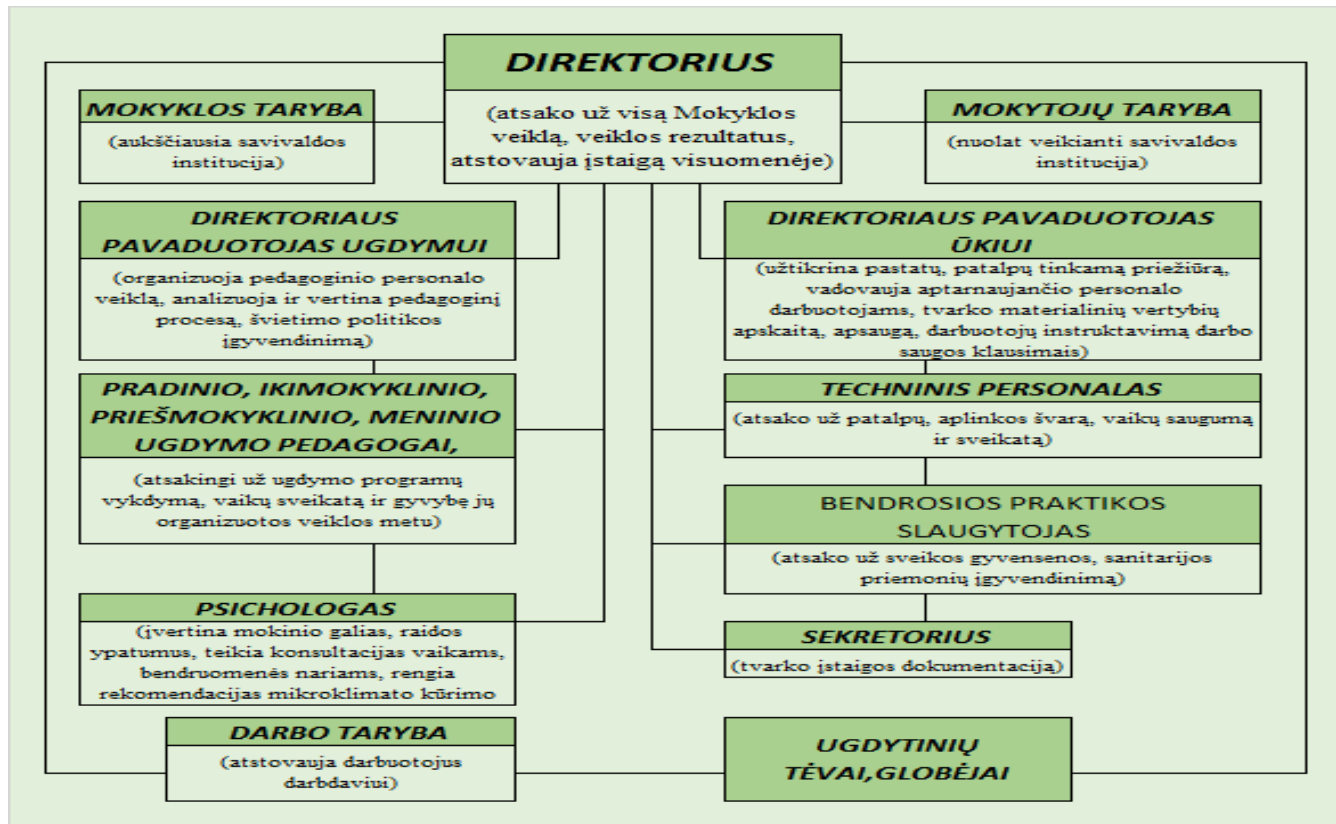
DIREKTORIUS

(atsako už visą Mokyklos veiklą, veiklos rezultatus, atstovauja įstaigą visuomenėje)

MOKYKLOS TARYBA

(aukščiausia savivaldos institucija)

MOKYTOJŲ TARYBA

(nuolat veikianti savivaldos institucija)

DIREKTORIAUS PAVADUOTOJAS UGDYMUI

(organizuoja pedagoginio personalo veiklą, analizuoja ir vertina pedagoginį procesą, švietimo politikos įgyvendinimą)

DIREKTORIAUS PAVADUOTOJAS ŪKIUI

(užtikrina pastatų, patalpų tinkamą priežiūrą, vadovauja aptarnaujančio personalo darbuotojams, tvarko materialinių vertybių apskaitą, apsaugą, darbuotojų instruktavimą darbo saugos klausimais)

PRADINIO, IKIMOKYKLINIO, PRIEŠMOKYKLINIO, MENINIO UGDYMO PEDAGOGAI,

(atsakingi už ugdymo programų vykdymą, vaikų sveikatą ir gyvybę jų organizuotos veiklos metu)

TECHNINIS PERSONALAS

(atsako už patalpų, aplinkos švarą, vaikų saugumą ir sveikatą)

BENDROSIOS PRAKTIKOS SLAUGYTOJAS

(atsako už sveikos gyvensenos, sanitarijos priemonių įgyvendinimą)

PSICHOLOGAS

(įvertina mokinio galias, raidos ypatumus, teikia konsultacijas vaikams, bendruomenės nariams, rengia rekomendacijas mikroklimato kūrimo

SEKRETORIUS

(tvarko įstaigos dokumentaciją)

DARBO TARYBA

(atstovauja darbuotojus darbdaviui)

UGDYTINIŲ TĖVAI,GLOBĖJAI